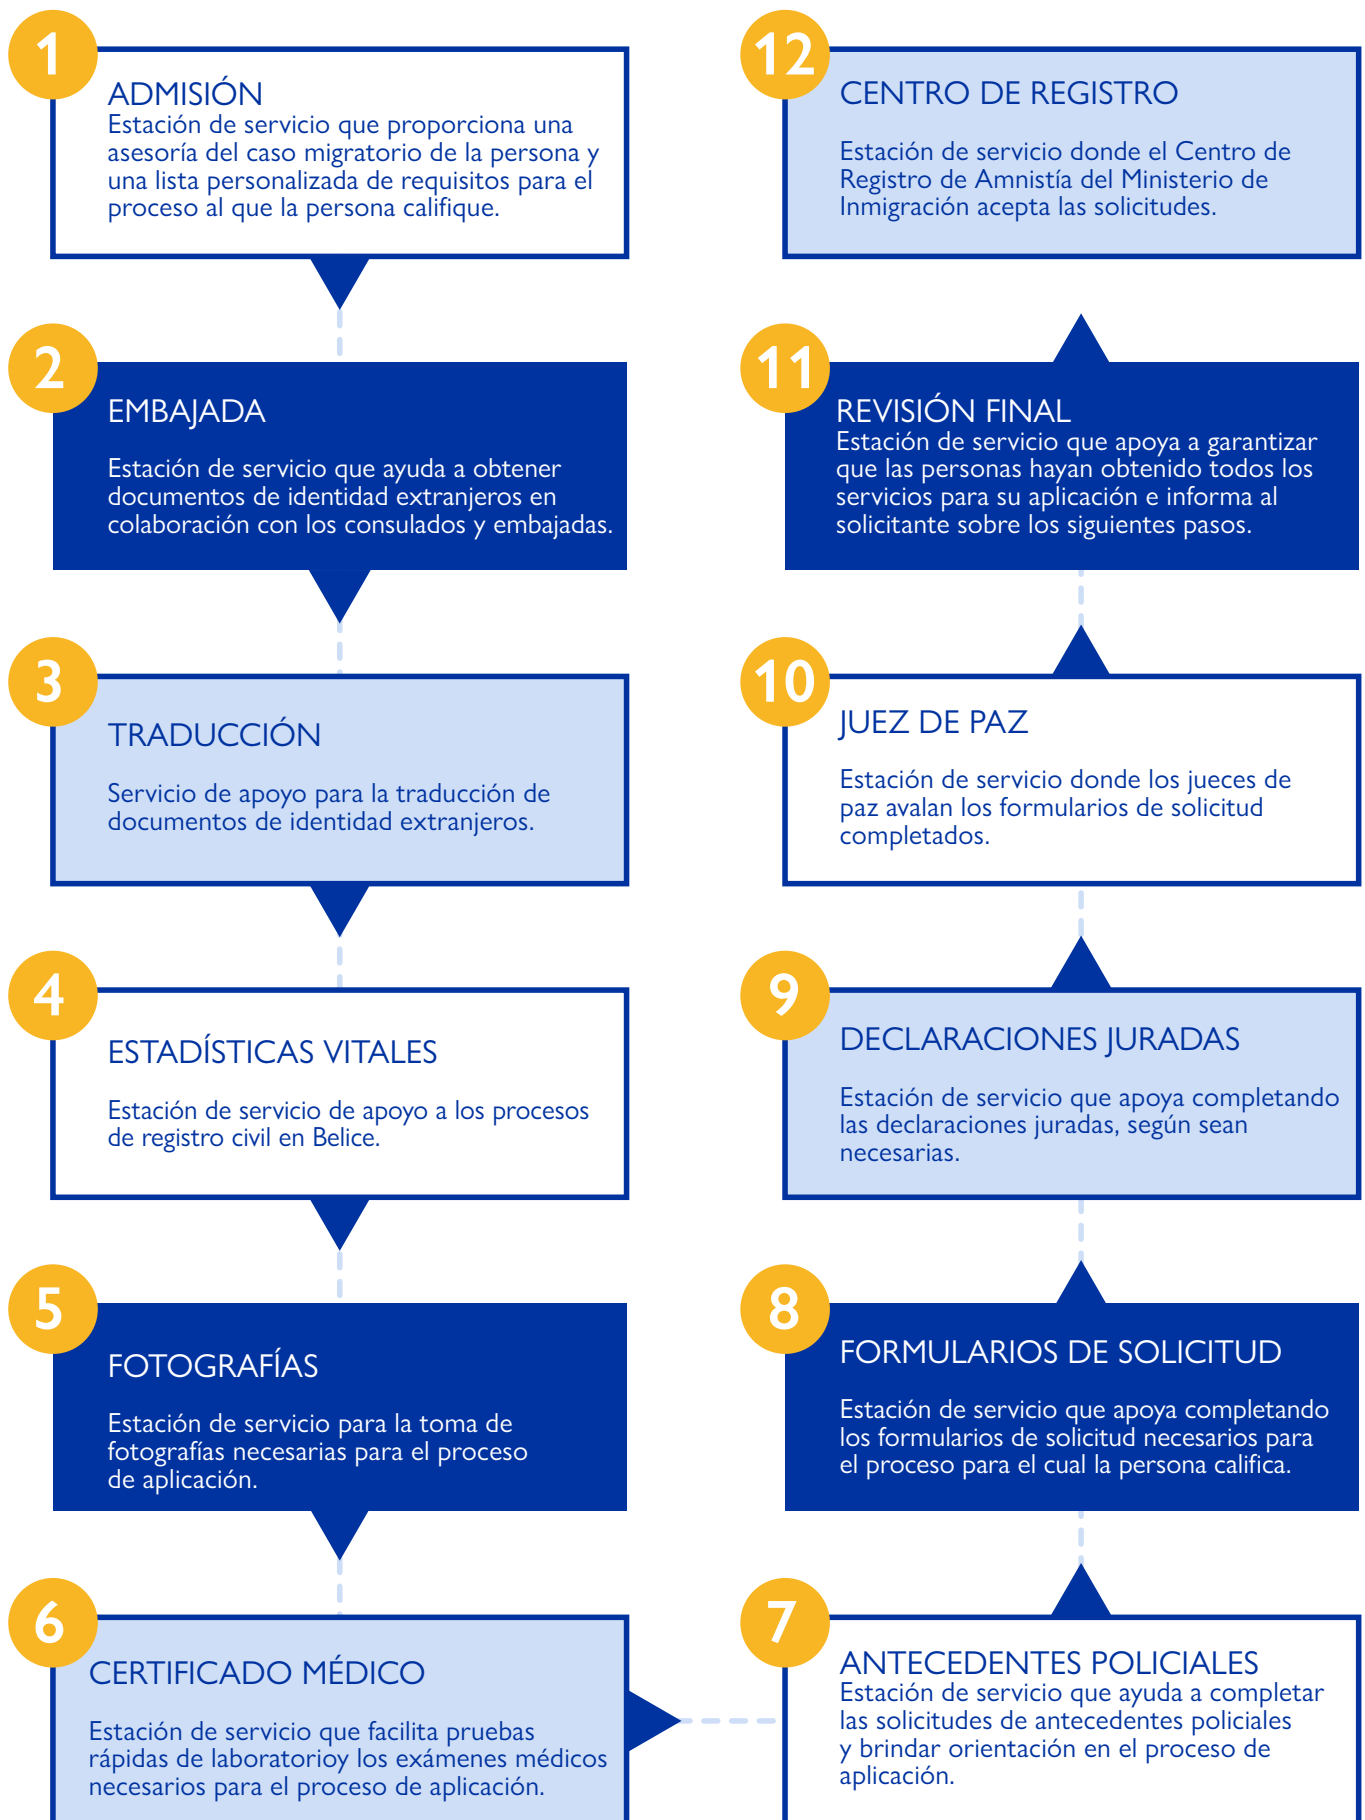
1
ADMISIÓN
Estación de servicio que proporciona una asesoría del caso migratorio de la persona y una lista personalizada de requisitos para el proceso al que la persona califique.

2
EMBAJADA
Estación de servicio que ayuda a obtener documentos de identidad extranjeros en colaboración con los consulados y embajadas.

3
TRADUCCIÓN
Servicio de apoyo para la traducción de documentos de identidad extranjeros.

4
ESTADÍSTICAS VITALES
Estación de servicio de apoyo a los procesos de registro civil en Belice.

5
FOTOGRAFÍAS
Estación de servicio para la toma de fotografías necesarias para el proceso de aplicación.

6
CERTIFICADO MÉDICO
Estación de servicio que facilita pruebas rápidas de laboratorioy los exámenes médicos necesarios para el proceso de aplicación.

12
CENTRO DE REGISTRO
Estación de servicio donde el Centro de Registro de Amnistía del Ministerio de Inmigración acepta las solicitudes.

11
REVISIÓN FINAL
Estación de servicio que apoya a garantizar que las personas hayan obtenido todos los servicios para su aplicación e informa al solicitante sobre los siguientes pasos.

10
JUEZ DE PAZ
Estación de servicio donde los jueces de paz avalan los formularios de solicitud completados.

9
DECLARACIONES JURADAS
Estación de servicio que apoya completando las declaraciones juradas, según sean necesarias.

8
FORMULARIOS DE SOLICITUD
Estación de servicio que apoya completando los formularios de solicitud necesarios para el proceso para el cual la persona califica.

7
ANTECEDENTES POLICIALES
Estación de servicio que ayuda a completar las solicitudes de antecedentes policiales y brindar orientación en el proceso de aplicación.